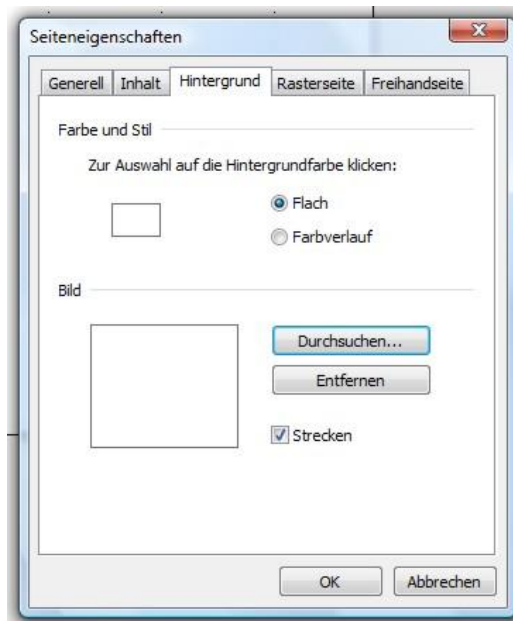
Seiteneigenschaften

Generell | Inhalt | Hintergrund | Rasterseite | Freihandseite

Farbe und Stil

Zur Auswahl auf die Hintergrundfarbe klicken:

Flach

Farbverlauf

Bild

Durchsuchen...

Entfernen

Strecken

OK

Abbrechen